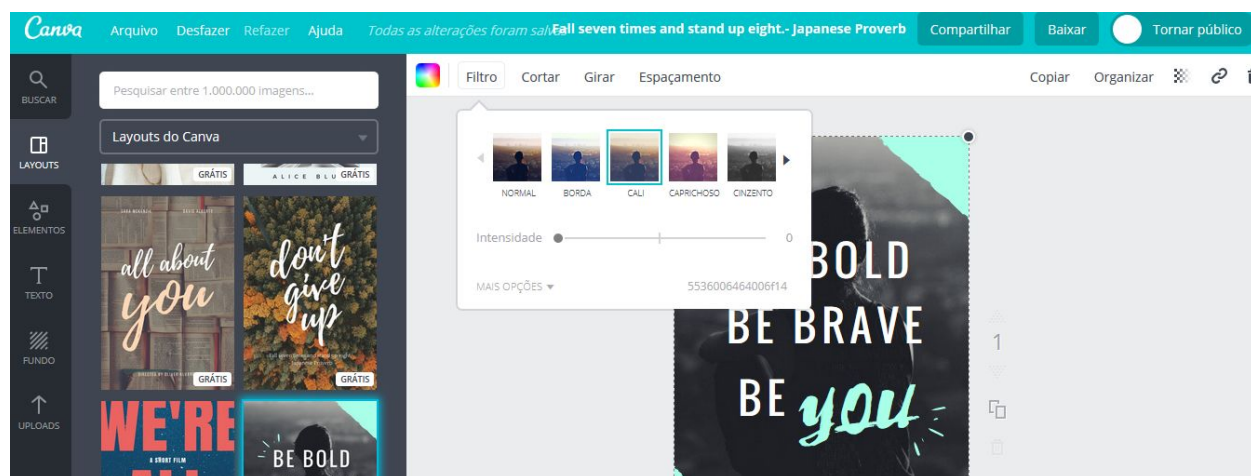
Canva Arquivo Desfazer Refazer Ajuda Todas as alterações foram salv Fall seven times and stand up eight.- Japanese Proverb Compartilhar Baixar Tornar público

BUSCAR
LAYOUTS
ELEMENTOS
TEXTO
FUNDO
UPLOADS

Pesquisar entre 1.000.000 imagens...

Layouts do Canva

GRÁTIS
ALICE BLU GRÁTIS

all about you
GRÁTIS

don't give up
GRÁTIS

WE'RE
A SHORT FILM

BE BOLD

Filtro Cortar Girar Espaçamento

Copiar Organizar

NORMAL BORDA CALI CAPRICHOSO CINZENTO

Intensidade 0

MAIS OPÇÕES

5536006464006f14

BOLD
BE BRAVE
BE YOU

1